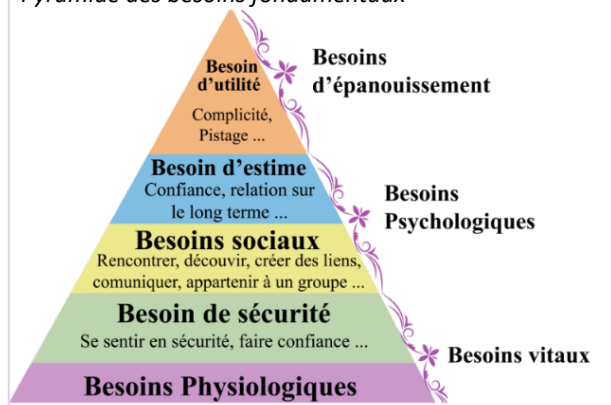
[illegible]

Besoin d'utilité
Complicité, Pistage ...

Besoins d'épanouissement

Besoin d'estime
Confiance, relation sur le long terme ...

Besoins Psychologiques

Besoins sociaux
Rencontrer, découvrir, créer des liens, comuniquer, appartenir à un groupe ...

Besoin de sécurité
Se sentir en sécurité, faire confiance ...

Besoins vitaux

Besoins Physiologiques